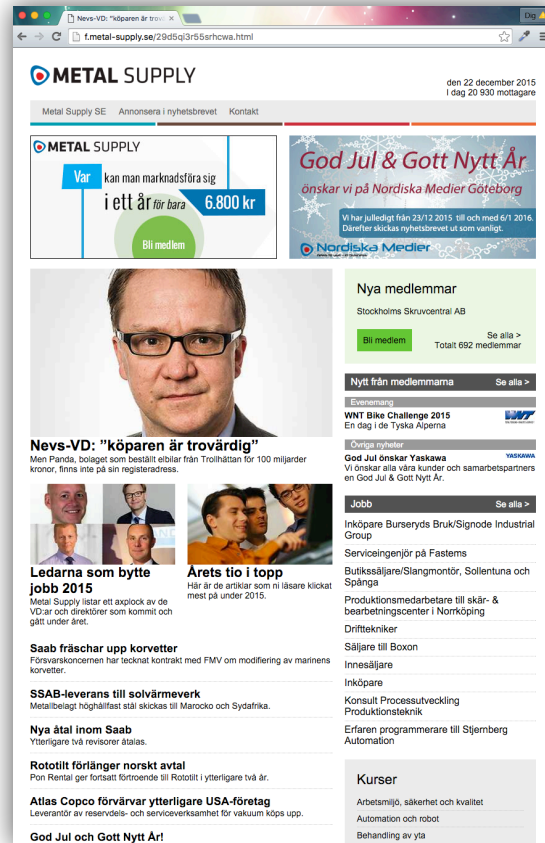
Nevs-VD: "köparen är trov... ×

Dig

f.metal-supply.se/29d5qi3r55srhcwa.html

METAL SUPPLY

den 22 december 2015
I dag 20 930 mottagare

Metal Supply SE  Annonsera i nyhetsbrevet  Kontakt

METAL SUPPLY

Var kan man marknadsföra sig i ett år för bara 6.800 kr

Bli medlem

God Jul & Gott Nytt År

önskar vi på Nordiska Medier Göteborg

Vi har julledigt från 23/12 2015 till och med 6/1 2016. Därefter skickas nyhetsbrevet ut som vanligt.

Nordiska Medier

Nevs-VD: "köparen är trovärdig"
Men Panda, bolaget som beställt elbilar från Trollhättan för 100 miljarder kronor, finns inte på sin registeradress.

Ledarna som bytte jobb 2015
Metal Supply listar ett axplock av de VD:ar och direktörer som kommit och gått under året.

Årets tio i topp
Här är de artiklar som ni läsare klickat mest på under 2015.

Saab fräschar upp korvetter
Försvarskoncernen har tecknat kontrakt med FMV om modifiering av marinens korvetter.

SSAB-leverans till solvärmeverk
Metallbelagt höghållfast stål skickas till Marocko och Sydafrika.

Nya åtal inom Saab
Ytterligare två revisorer åtalas.

Rototilt förlänger norskt avtal
Pon Rental ger fortsatt förtroende till Rototilt i ytterligare två år.

Atlas Copco förvärvar ytterligare USA-företag
Leverantör av reservdels- och serviceverksamhet för vakuum köps upp.

God Jul och Gott Nytt År!

Nya medlemmar

Stockholms Skruvcentral AB

Bli medlem

Se alla >
Totalt 692 medlemmar

Nytt från medlemmarna  Se alla >

Evenemang

WNT Bike Challenge 2015
En dag i de Tyska Alperna

WNT

Övriga nyheter

God Jul önskar Yaskawa
Vi önskar alla våra kunder och samarbetspartners en God Jul & Gott Nytt År.

YASKAWA

Jobb  Se alla >

Inköpare Burseryds Bruk/Signode Industrial Group

Serviceingenjör på Fastems

Butikssäljare/Slangmontör, Sollentuna och Spånga

Produktionsmedarbetare till skär- & bearbetningscenter i Norrköping

Drifttekniker

Säljare till Boxon

Innesäljare

Inköpare

Konsult Processutveckling Produktionsteknik

Erfaren programmerare till Stjernberg Automation

Kurser

Arbetsmiljö, säkerhet och kvalitet

Automation och robot

Behandling av yta